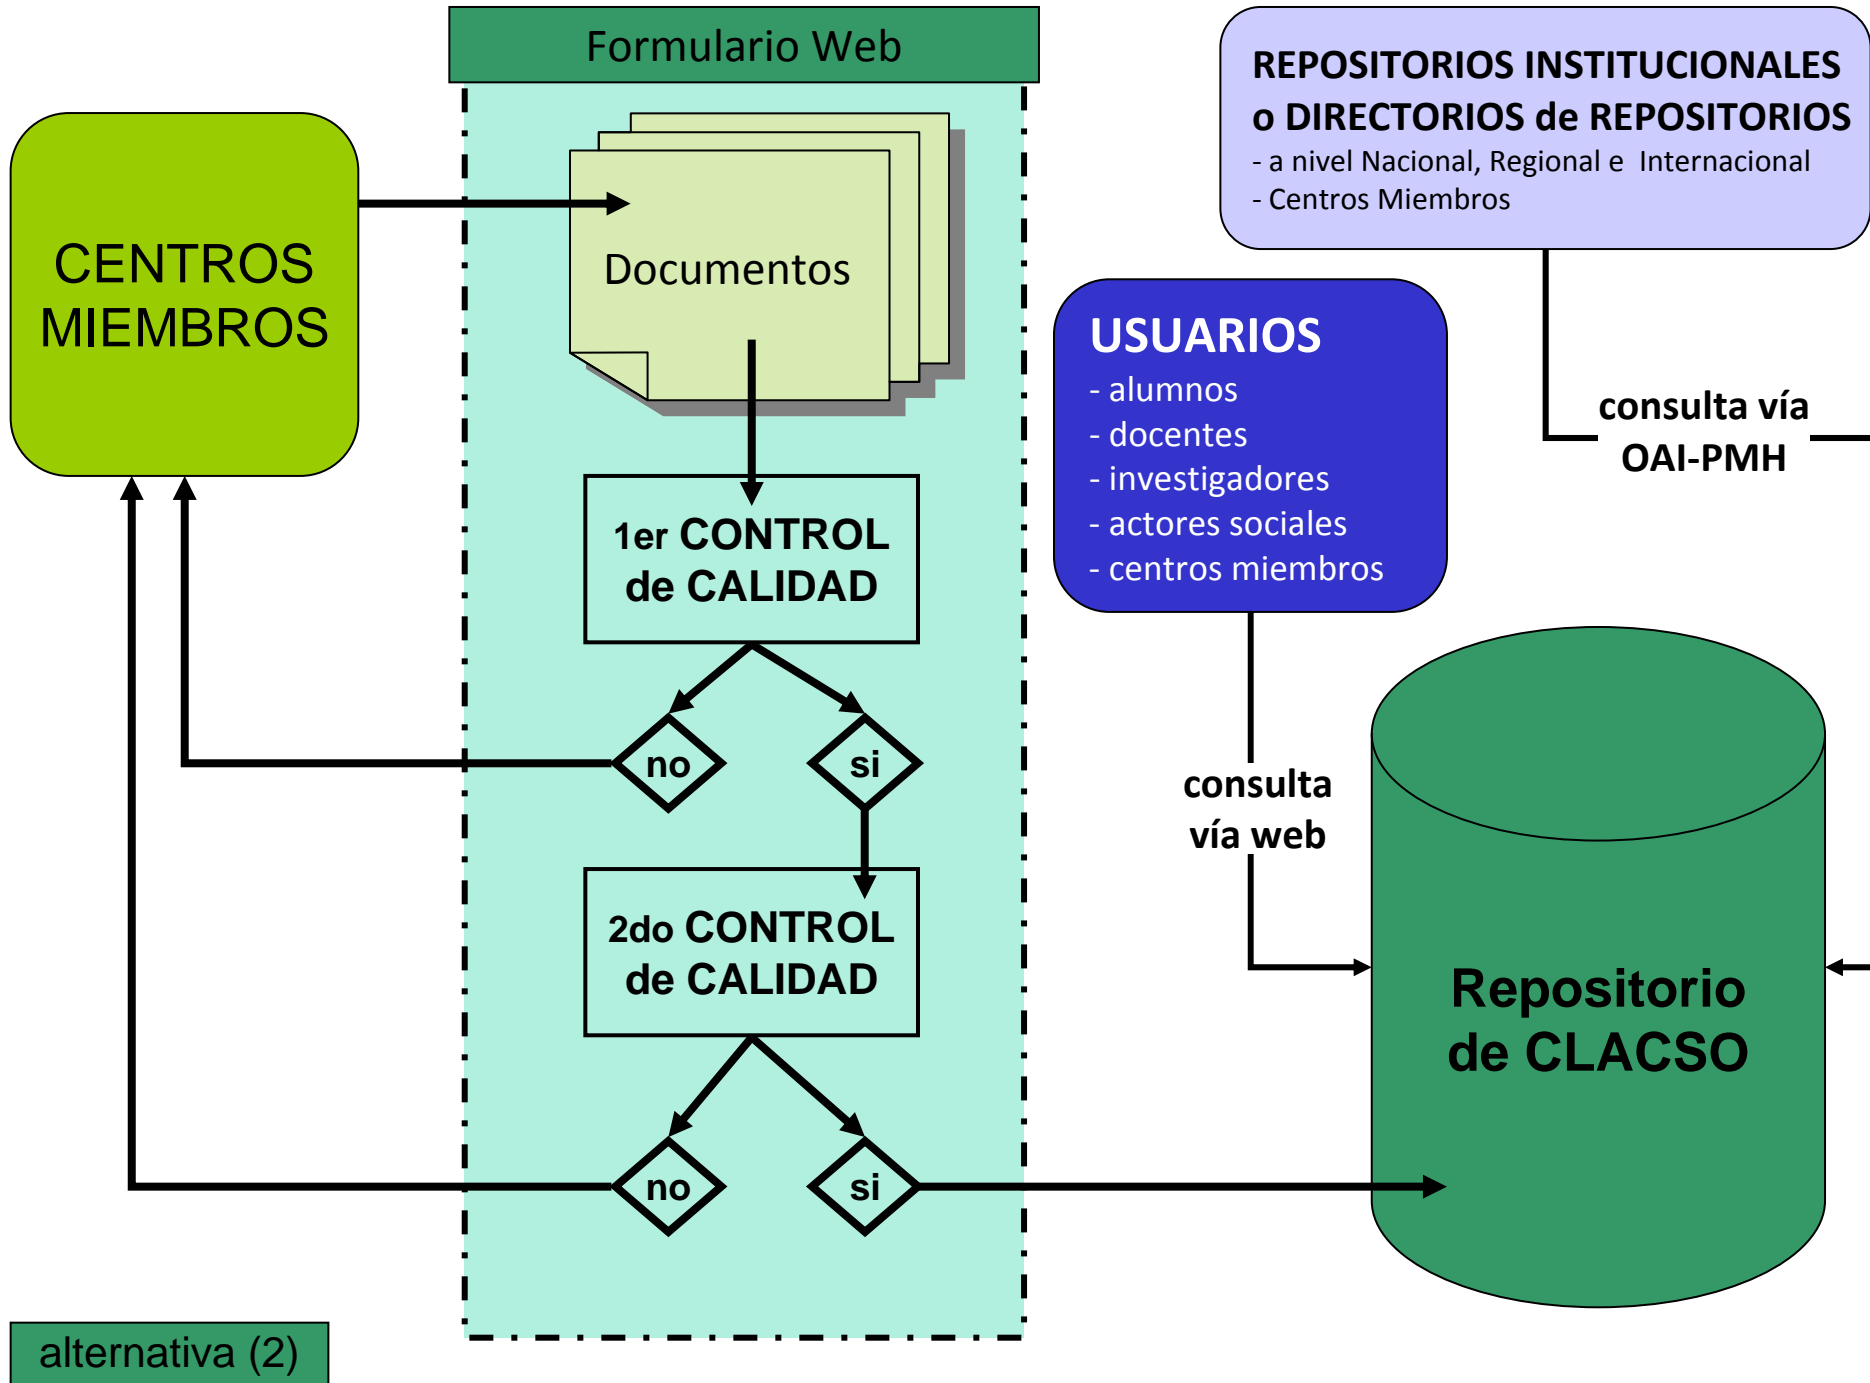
Formulario Web

CENTROS MIEMBROS

Documentos

1er CONTROL de CALIDAD

no

si

2do CONTROL de CALIDAD

no

si

REPOSITORIOS INSTITUCIONALES o DIRECTORIOS de REPOSITORIOS
- a nivel Nacional, Regional e Internacional
- Centros Miembros

consulta vía OAI-PMH

USUARIOS
- alumnos
- docentes
- investigadores
- actores sociales
- centros miembros

consulta vía web

Repositorio de CLACSO

alternativa (2)